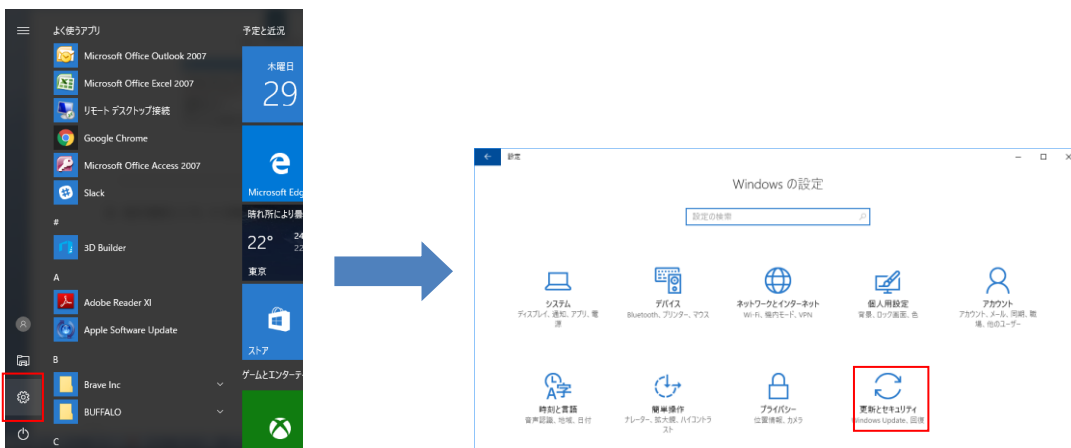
よく使うアプリ

Microsoft Office Outlook 2007

Microsoft Office Excel 2007

リモート デスクトップ接続

Google Chrome

Microsoft Office Access 2007

Slack

#

3D Builder

A

Adobe Reader XI

Apple Software Update

B

Brave Inc

BUFFALO

C

予定と近況

木曜日

29

Microsoft Edg

晴れ所により曇

22°

24

東京

ストア

ゲームとエンターテ

設定

Windows の設定

設定の検索

システム
ディスプレイ、通知、アプリ、電源

デバイス
Bluetooth、プリンター、マウス

ネットワークとインターネット
Wi-Fi、機内モード、VPN

個人用設定
背景、ロック画面、色

アカウント
アカウント、メール、同期、職場、他のユーザー

時刻と言語
音声認識、地域、日付

簡単操作
ナレーター、拡大鏡、ハイコントラスト

プライバシー
位置情報、カメラ

更新とセキュリティ
Windows Update、回復